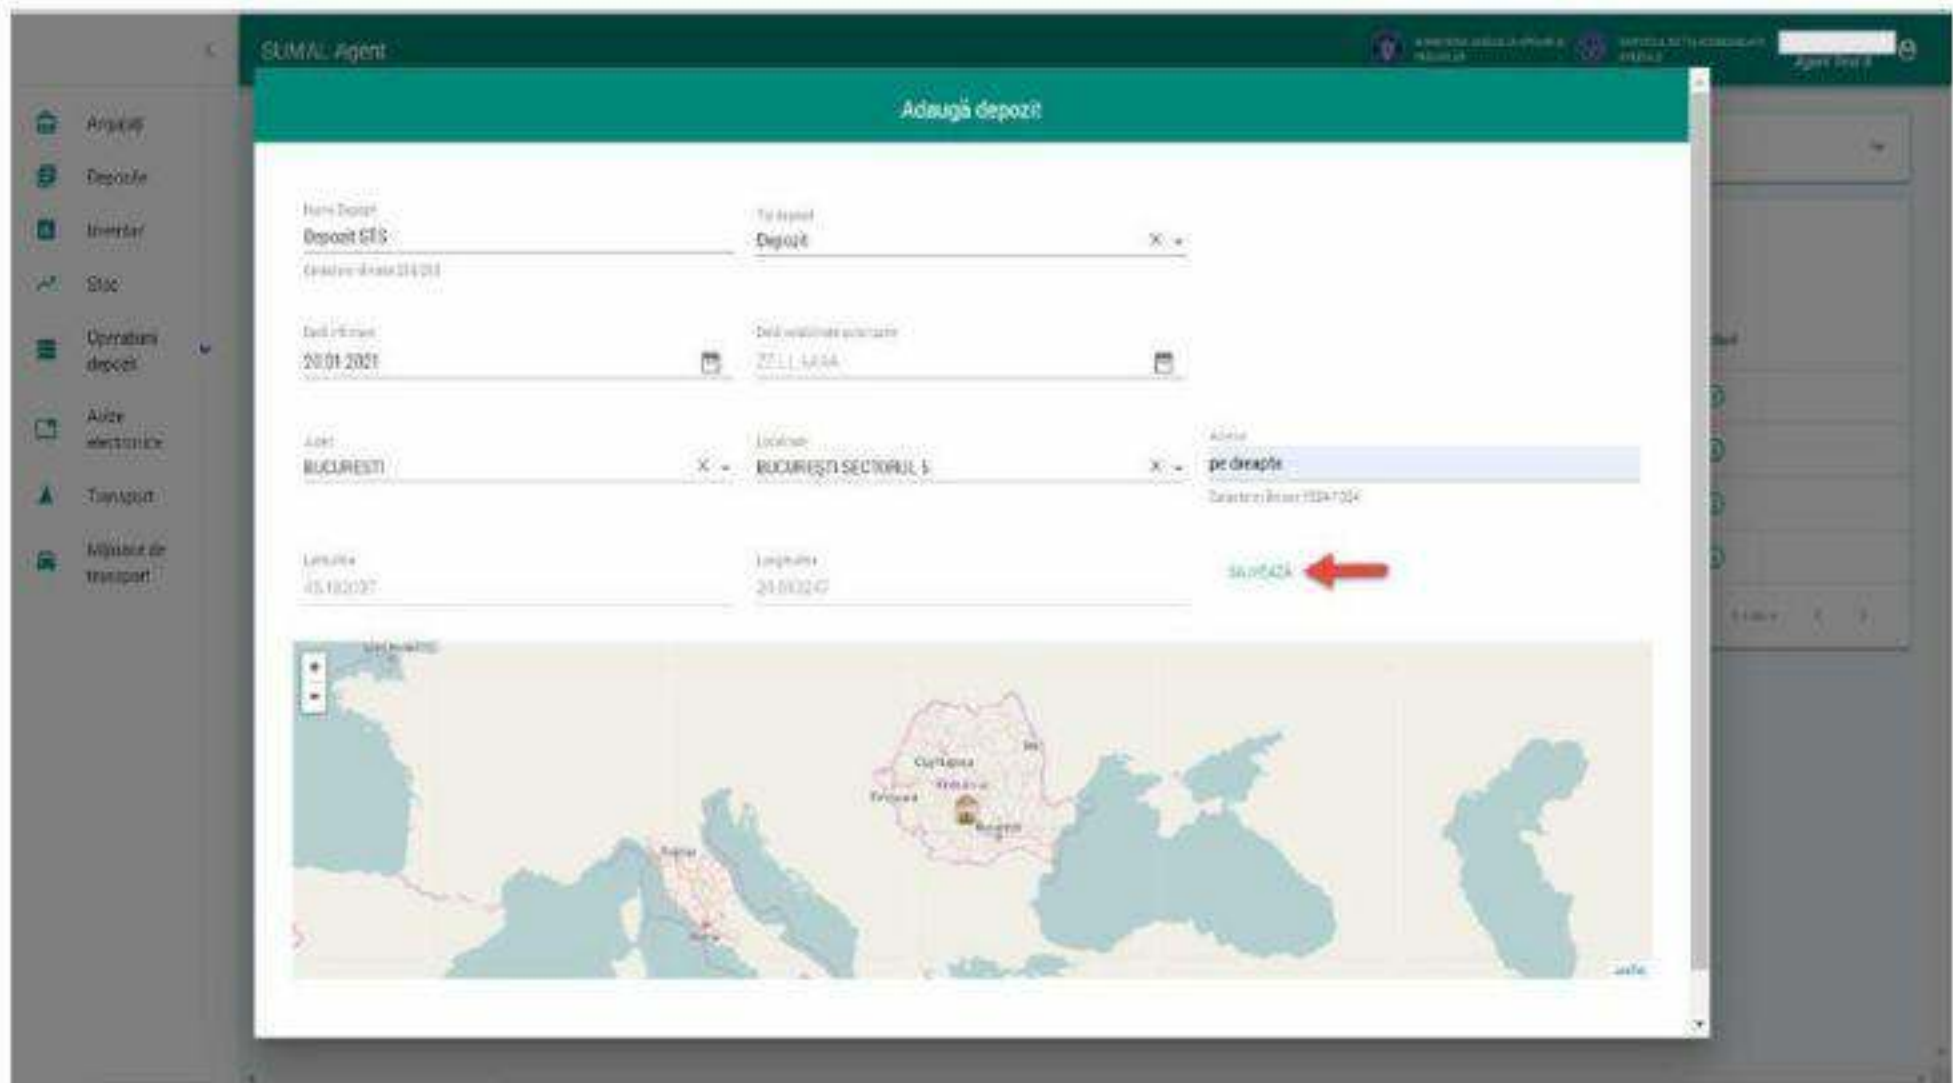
SUMAL Agent

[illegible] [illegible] Agent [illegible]

Angajați
Depozite
Inventar
Stoc
Operațiuni depozit
Avize electronice
Transport
Mijloace de transport

Adaugă depozit

Nume Depozit
Depozit SRS
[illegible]

Tip depozit
Depozit

Dată înființare
20.01.2021

Dată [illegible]
ZZ.LL.AAAA

Județ
BUCURESTI

Localitate
BUCUREȘTI SECTORUL 5

Adresa
pe dreapta
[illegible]

Latitudine
45.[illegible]

Longitudine
24.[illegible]

SALVEAZĂ

Cluj-Napoca
Timișoara
București